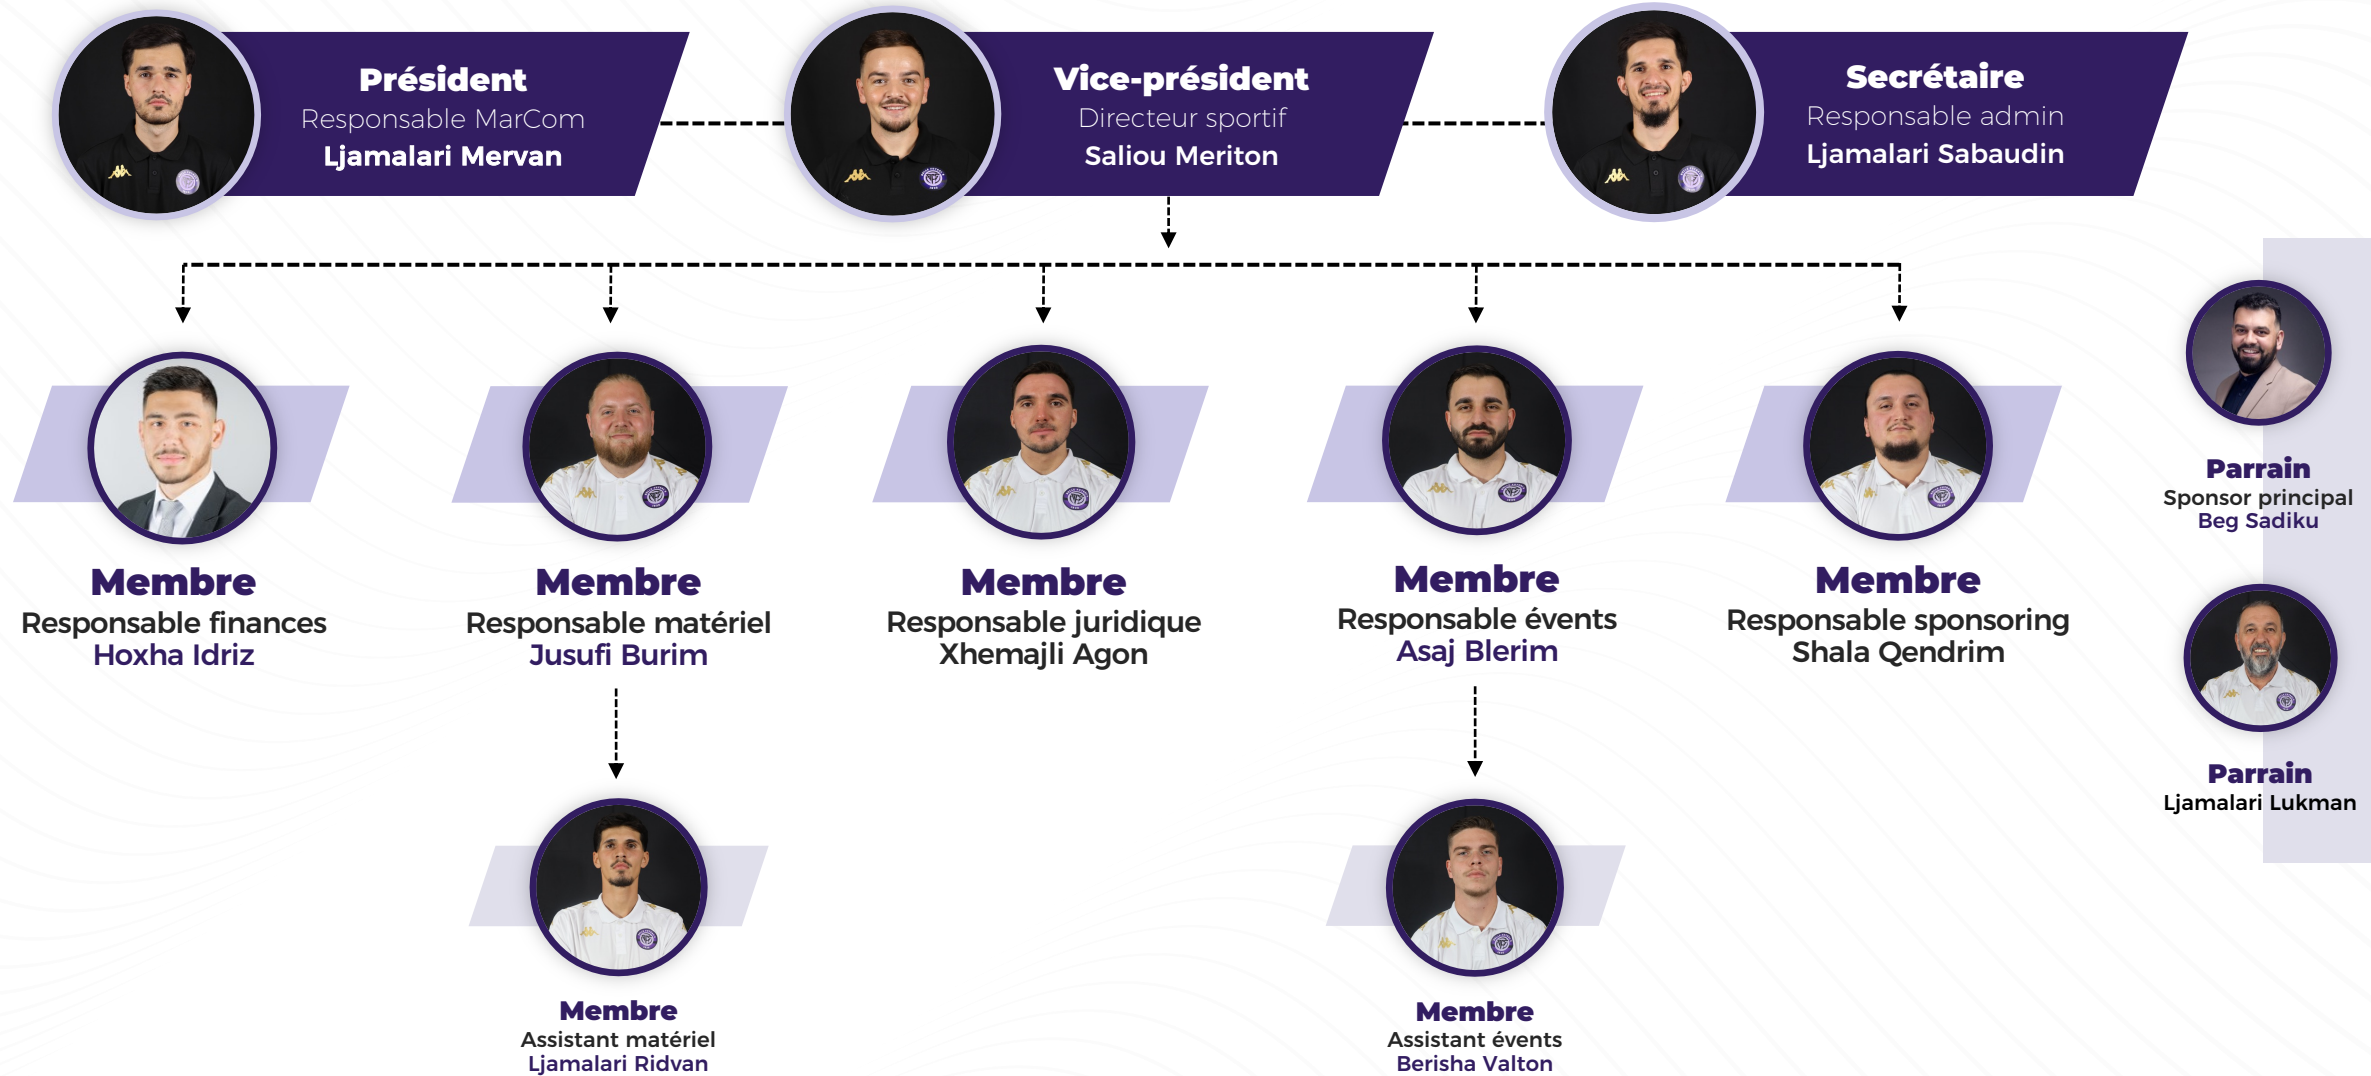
Président
Responsable MarCom
Ljamalari Mervan

Vice-président
Directeur sportif
Saliou Meriton

Secrétaire
Responsable admin
Ljamalari Sabaudin

Membre
Responsable finances
Hoxha Idriz

Membre
Responsable matériel
Jusufi Burim

Membre
Responsable juridique
Xhemajli Agon

Membre
Responsable évents
Asaj Blerim

Membre
Responsable sponsoring
Shala Qendrim

Parrain
Sponsor principal
Beg Sadiku

Parrain
Ljamalari Lukman

Membre
Assistant matériel
Ljamalari Ridvan

Membre
Assistant évents
Berisha Valton